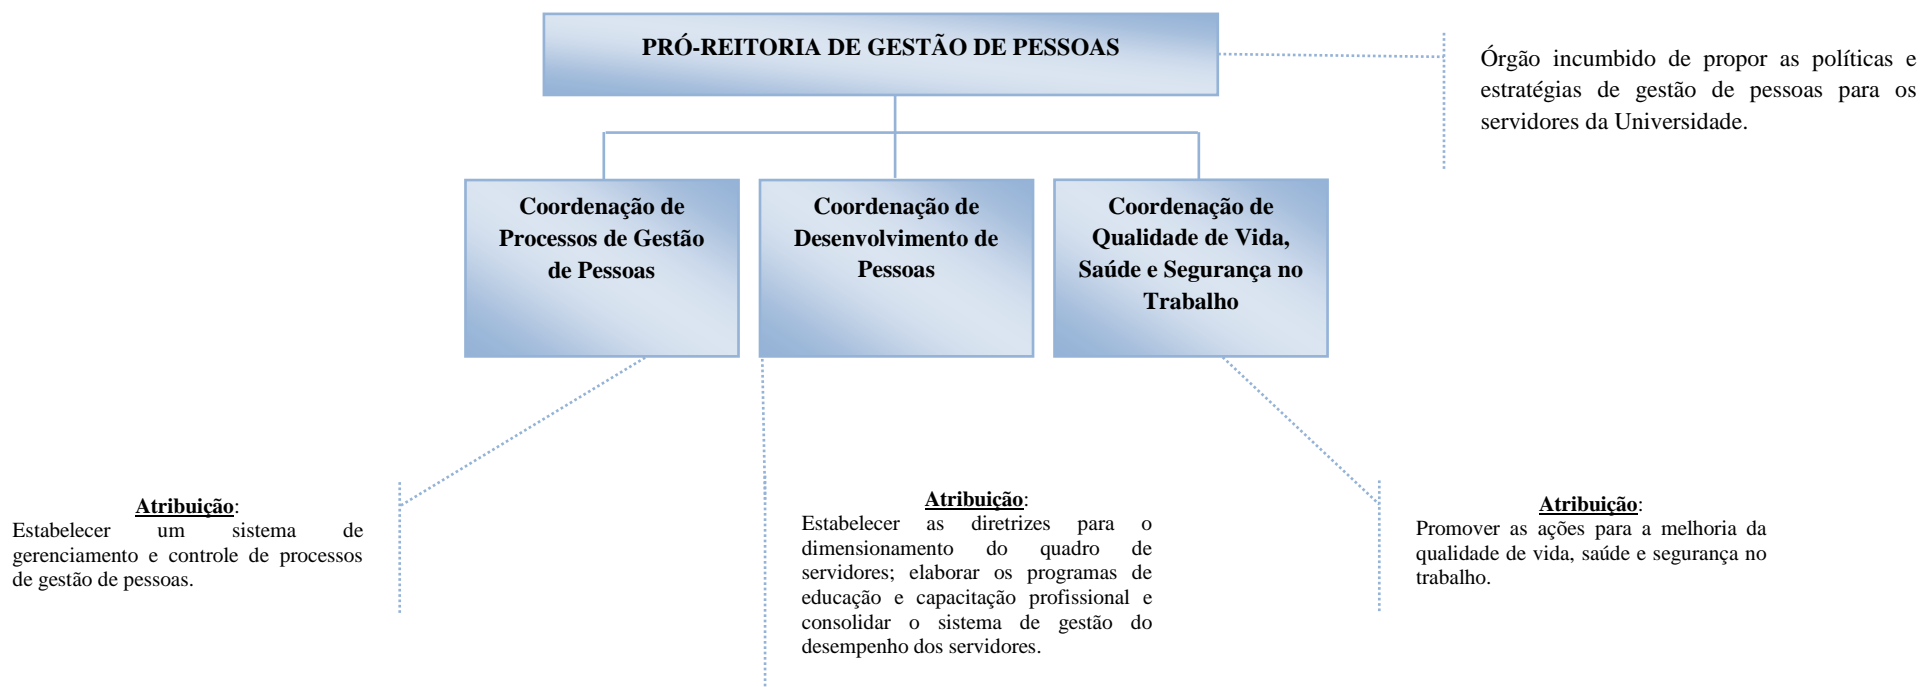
PRÓ-REITORIA DE GESTÃO DE PESSOAS

Órgão incumbido de propor as políticas e estratégias de gestão de pessoas para os servidores da Universidade.

Coordenação de Processos de Gestão de Pessoas

Coordenação de Desenvolvimento de Pessoas

Coordenação de Qualidade de Vida, Saúde e Segurança no Trabalho

Atribuição:
Estabelecer um sistema de gerenciamento e controle de processos de gestão de pessoas.

Atribuição:
Estabelecer as diretrizes para o dimensionamento do quadro de servidores; elaborar os programas de educação e capacitação profissional e consolidar o sistema de gestão do desempenho dos servidores.

Atribuição:
Promover as ações para a melhoria da qualidade de vida, saúde e segurança no trabalho.